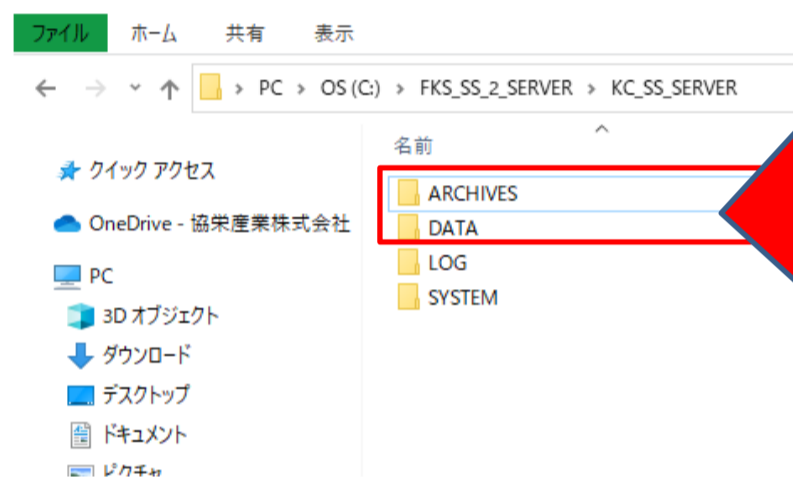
ファイル ホーム 共有 表示

PC > OS (C:) > FKS_SS_2_SERVER > KC_SS_SERVER

クイック アクセス

OneDrive - 協栄産業株式会社

PC

3D オブジェクト

ダウンロード

デスクトップ

ドキュメント

ピクチャ

名前

ARCHIVES

DATA

LOG

SYSTEM